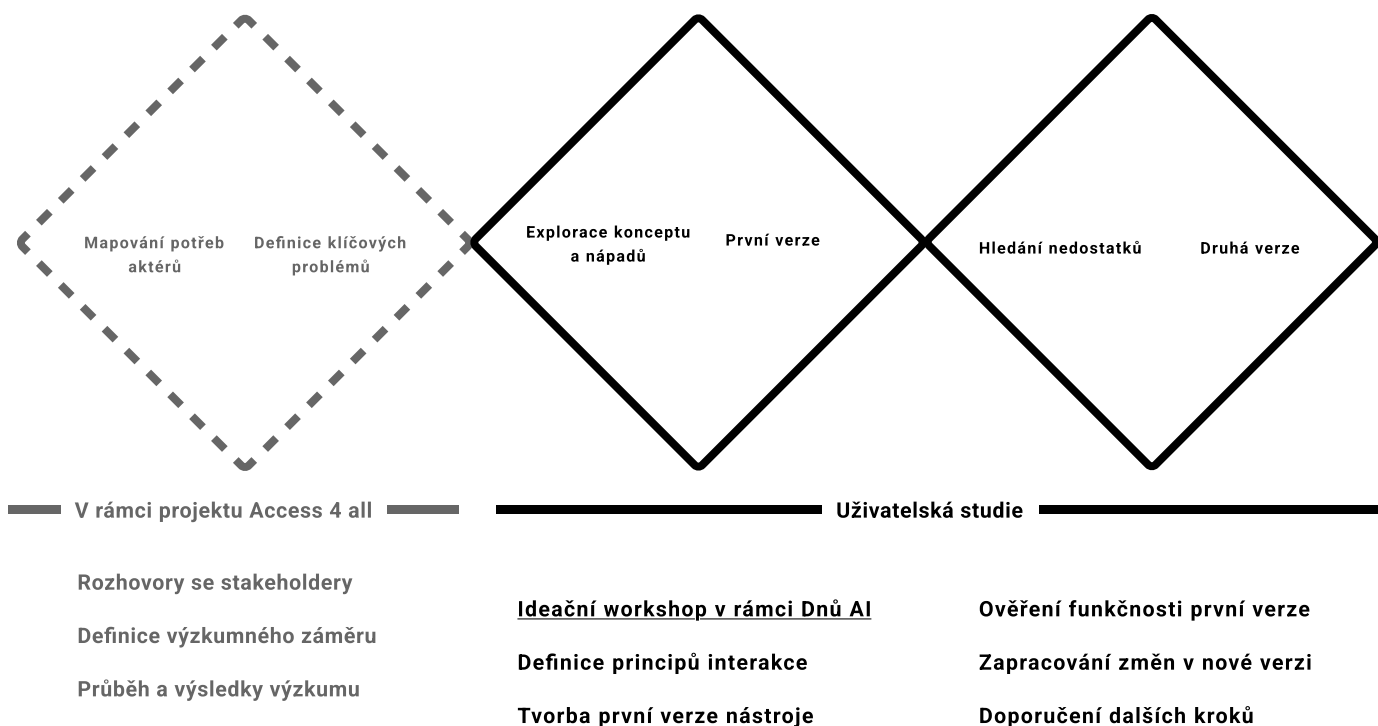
Mapování potřeb aktérů

Definice klíčových problémů

Explorace konceptu a nápadů

První verze

Hledání nedostatků

Druhá verze

V rámci projektu Access 4 all

Uživatelská studie

Rozhovory se stakeholdery

Definice výzkumného záměru

Průběh a výsledky výzkumu

Ideační workshop v rámci Dnů AI

Definice principů interakce

Tvorba první verze nástroje

Ověření funkčnosti první verze

Zapracování změn v nové verzi

Doporučení dalších kroků